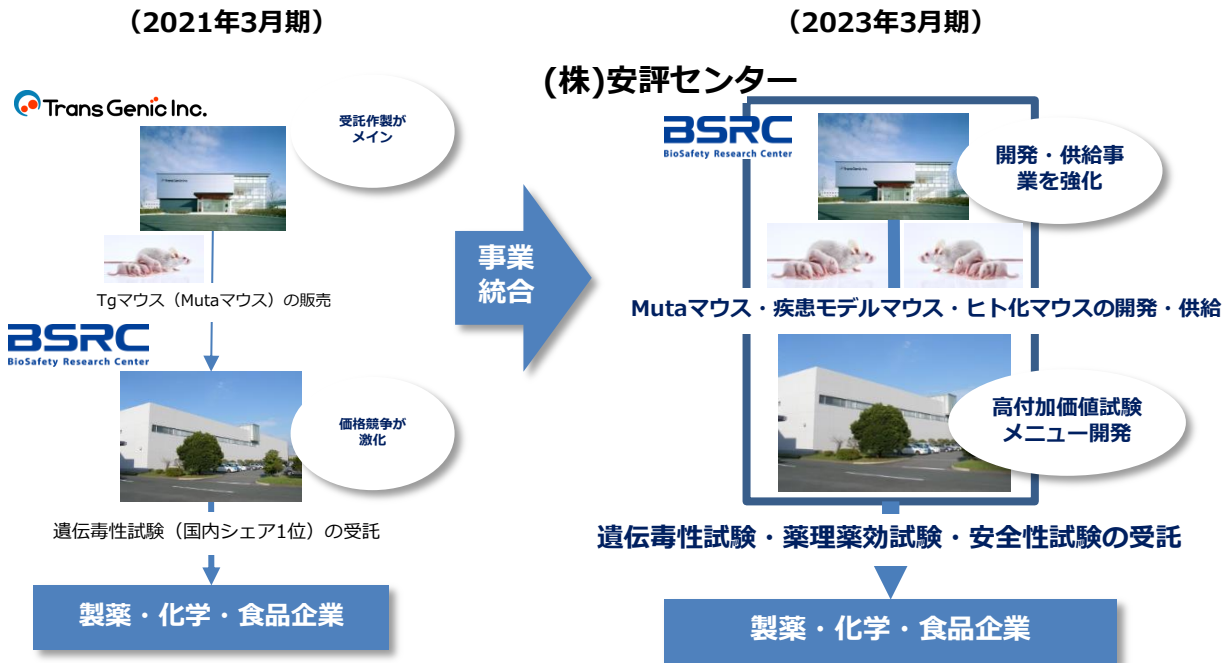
（2021年3月期）

Trans Genic Inc.

受託作製がメイン

Tgマウス（Mutaマウス）の販売

BSRC
BioSafety Research Center

価格競争が激化

遺伝毒性試験（国内シェア1位）の受託

製薬・化学・食品企業

事業統合

（2023年3月期）

(株)安評センター

BSRC
BioSafety Research Center

開発・供給事業を強化

Mutaマウス・疾患モデルマウス・ヒト化マウスの開発・供給

高付加価値試験メニュー開発

遺伝毒性試験・薬理薬効試験・安全性試験の受託

製薬・化学・食品企業